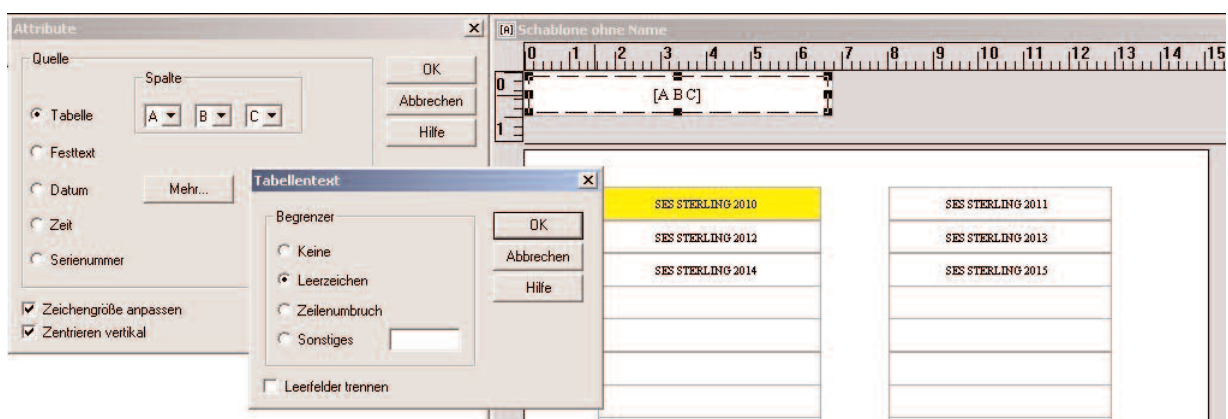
Attribute

Quelle

Spalte

Tabelle A B C

Festtext

Datum Mehr...

Zeit

Serienummer

Zeichengröße anpassen

Zentrieren vertikal

OK

Abbrechen

Hilfe

Tabellentext

Begrenzer

Keine

Leerzeichen

Zeilenumbruch

Sonstiges

Leerfelder trennen

OK

Abbrechen

Hilfe

Schablone ohne Name

0 1 2 3 4 5 6 7 8 9 10 11 12 13 14 15

0

1

[A B C]

| SES STERLING 2010 | SES STERLING 2011 |
|---|---|
| SES STERLING 2012 | SES STERLING 2013 |
| SES STERLING 2014 | SES STERLING 2015 |